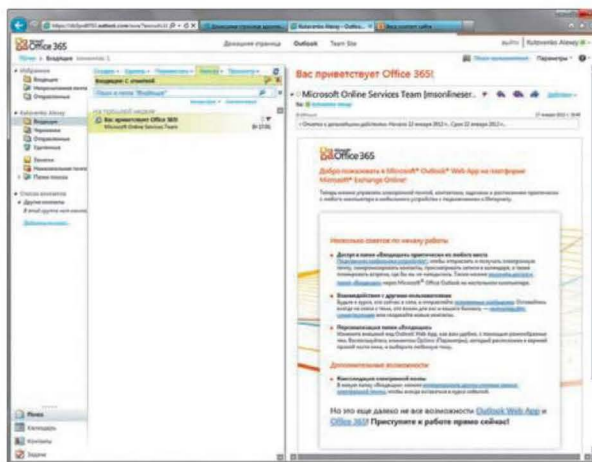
Office 365

Домашняя страница Outlook Team Site

Kolesenko Alexey

Входящие

Вас приветствует Office 365!

Microsoft Online Services Team [msonlineser...

Вас приветствует Office 365

Microsoft Online Services Team

Office 365

Добро пожаловать в Microsoft® Outlook® Web App на платформе Microsoft® Exchange Online!

Несколько советов по началу работы

Дополнительные возможности

Но это еще далеко не все возможности Outlook Web App и Office 365! Приступите к работе прямо сейчас!

Почта

Календарь

Контакты

Задачи